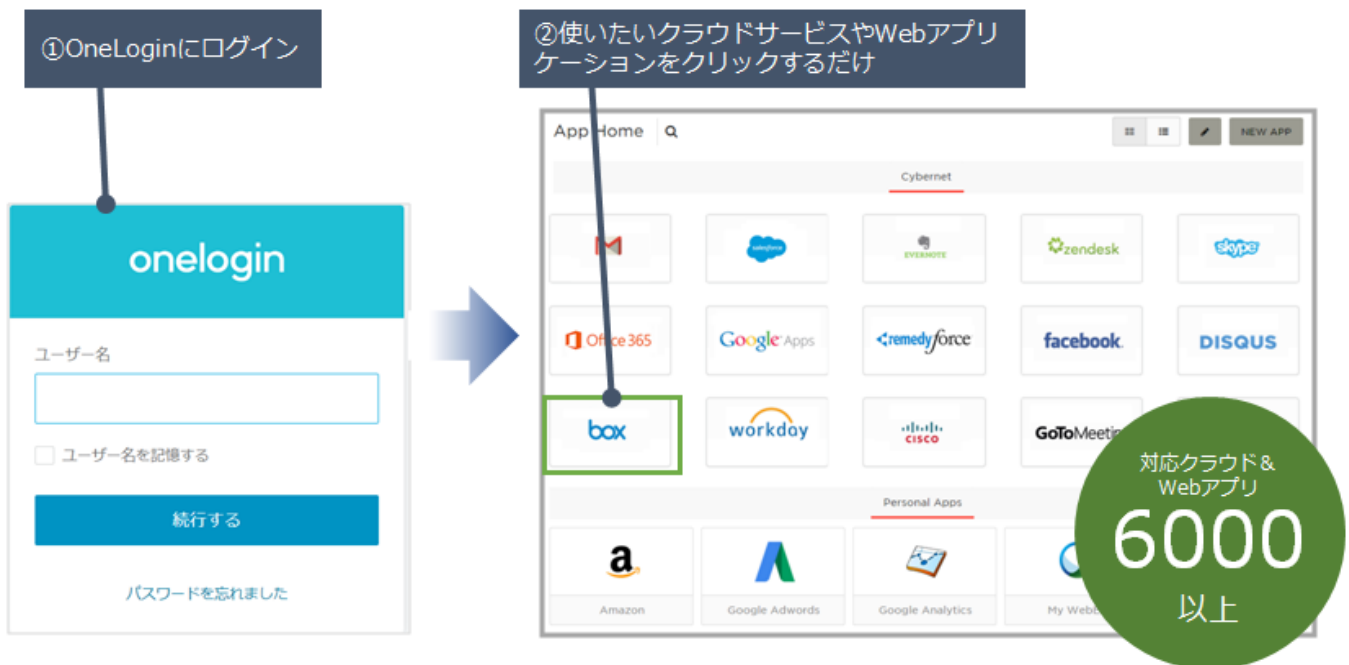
①OneLoginにログイン

onelogin

ユーザー名

ユーザー名を記憶する

続行する

パスワードを忘れました

②使いたいクラウドサービスやWebアプリケーションをクリックするだけ

App Home

NEW APP

Cybernet

salesforce

EVERNOTE

zendesk

skype

Office 365

Google Apps

remedyforce

facebook

DISQUS

box

workday

cisco

GoToMeeting

Personal Apps

Amazon

Google Adwords

Google Analytics

My Webb

対応クラウド＆Webアプリ
6000
以上